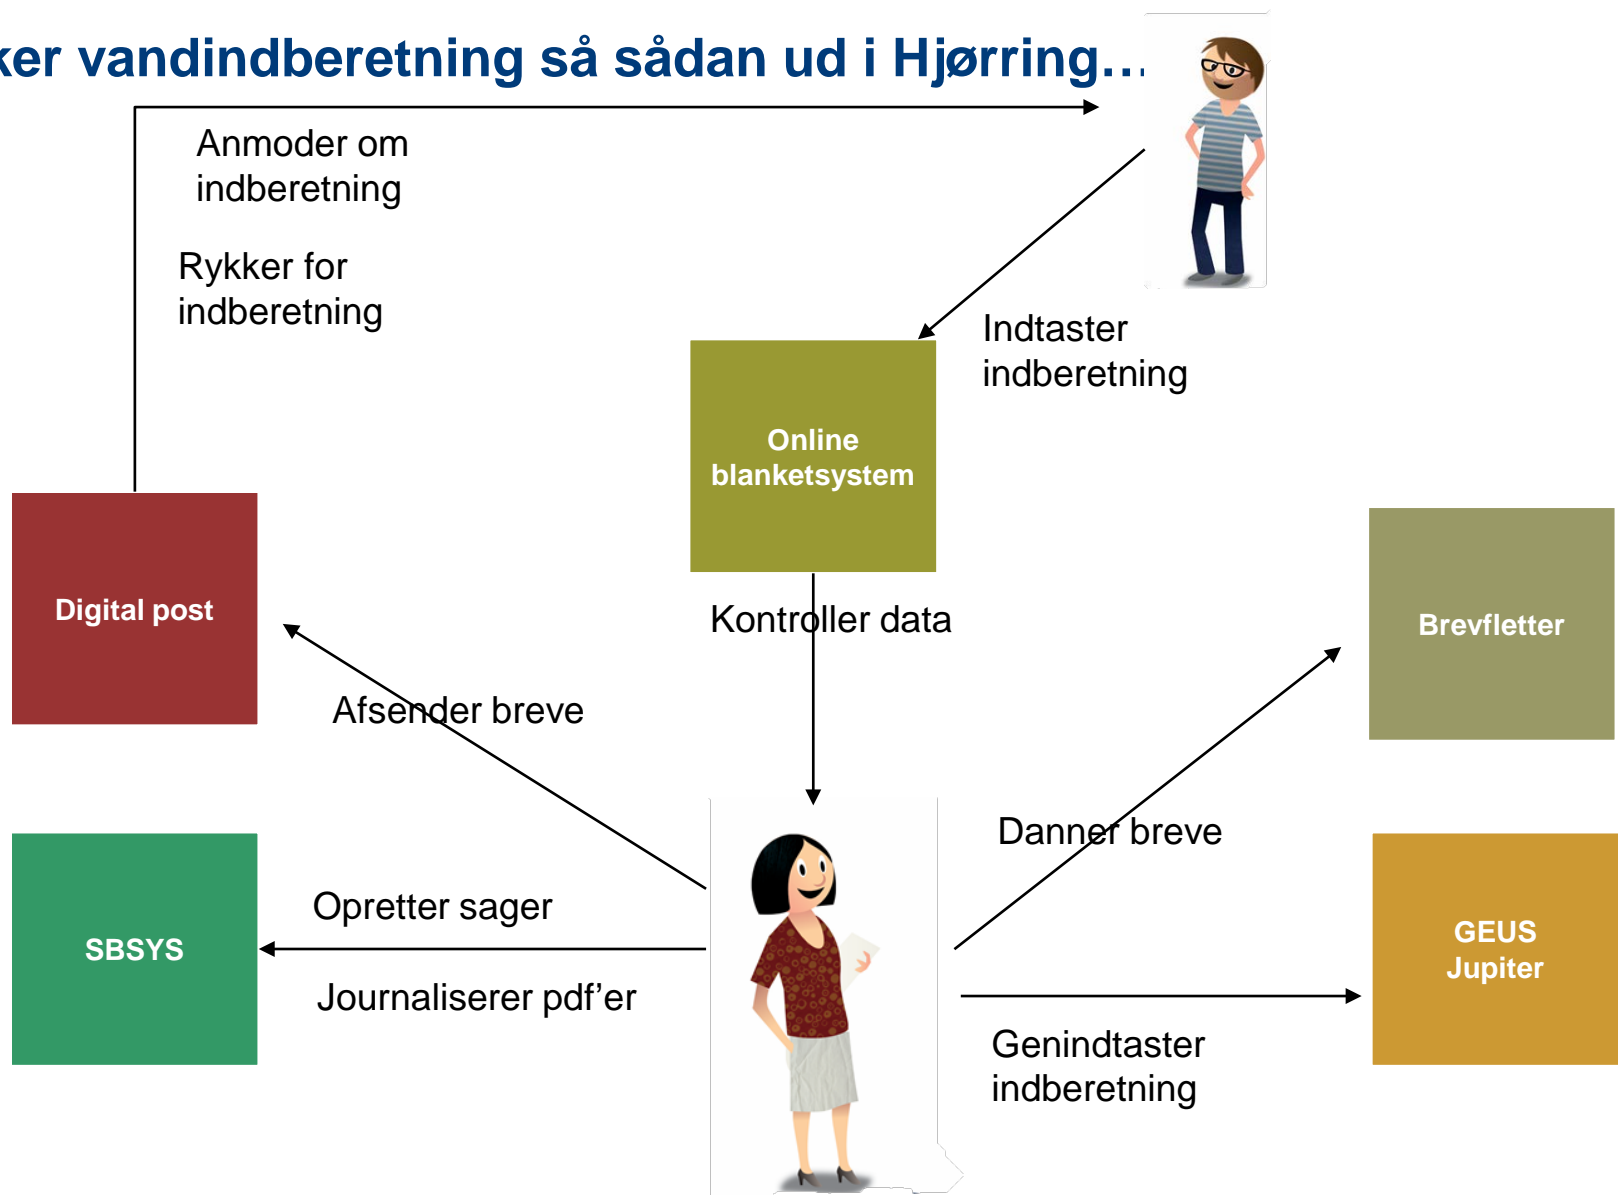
ker vandindberetning så sådan ud i Hjørring…

Anmoder om indberetning

Rykker for indberetning

Indtaster indberetning

Online blanketsystem

Digital post

Kontroller data

Brevfletter

Afsender breve

Danner breve

SBSYS

Opretter sager

Journaliserer pdf'er

GEUS Jupiter

Genindtaster indberetning